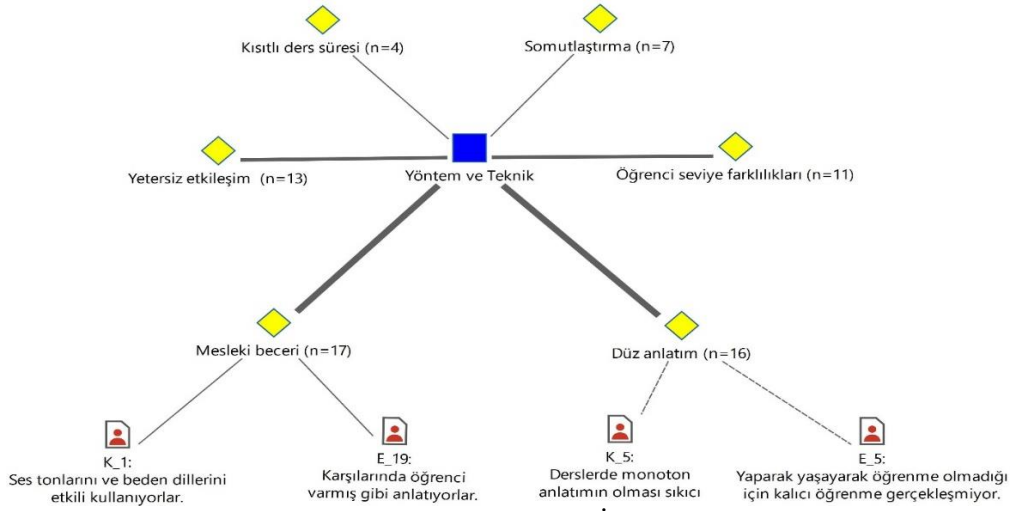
Kısıtlı ders süresi (n=4)

Somutlaştırma (n=7)

Yetersiz etkileşim (n=13)

Yöntem ve Teknik

Öğrenci seviye farklılıkları (n=11)

Mesleki beceri (n=17)

Düz anlatım (n=16)

K_1:
Ses tonlarını ve beden dillerini etkili kullanıyorlar.

E_19:
Karşılarında öğrenci varmış gibi anlatıyorlar.

K_5:
Derslerde monoton anlatımın olması sıkıcı

E_5:
Yaparak yaşayarak öğrenme olmadığı için kalıcı öğrenme gerçekleşmiyor.